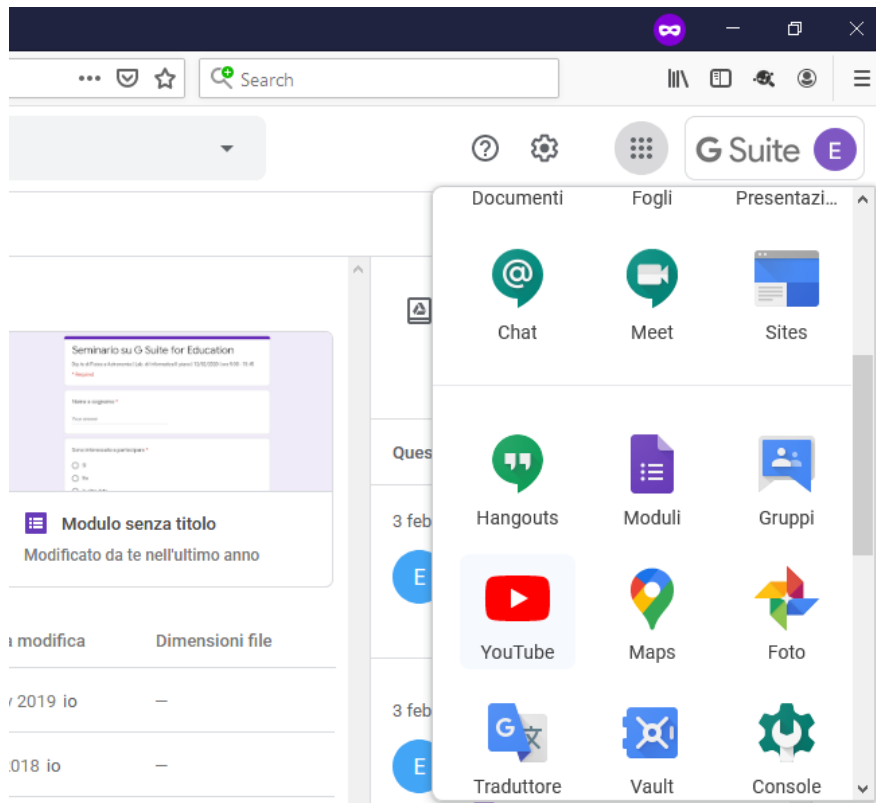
Search

G Suite E

Documenti Fogli Presentazi...

Chat Meet Sites

Hangouts Moduli Gruppi

YouTube Maps Foto

Traduttore Vault Console

Seminario su G Suite for Education

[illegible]

Modulo senza titolo

Modificato da te nell'ultimo anno

a modifica Dimensioni file

2019 io —

018 io —

Ques

3 feb

E

3 feb

E